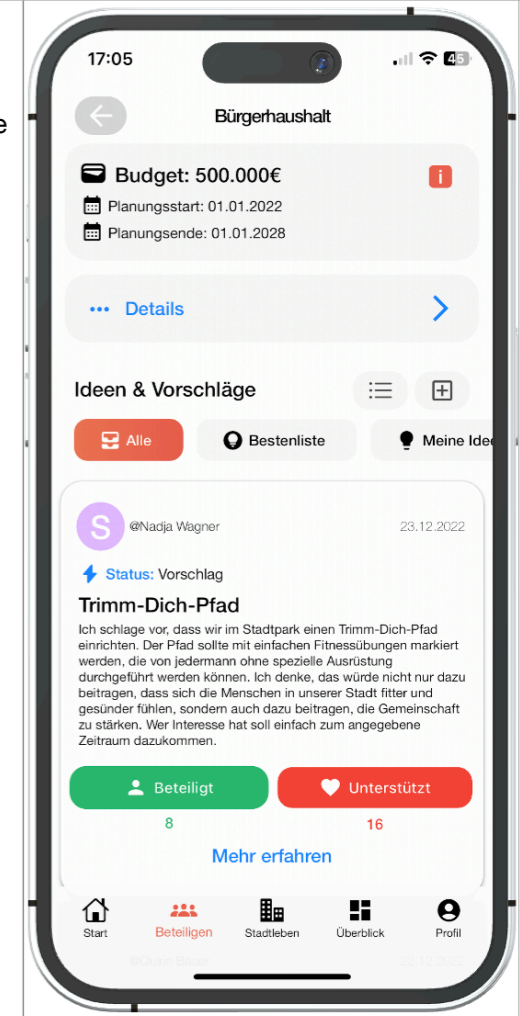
e

17:05

45

Bürgerhaushalt

Budget: 500.000€

i

Planungsstart: 01.01.2022

Planungsende: 01.01.2028

Details

Ideen & Vorschläge

Alle

Bestenliste

Meine Ide

S

@Nadja Wagner

23.12.2022

Status: Vorschlag

Trimm-Dich-Pfad

Ich schlage vor, dass wir im Stadtpark einen Trimm-Dich-Pfad einrichten. Der Pfad sollte mit einfachen Fitnessübungen markiert werden, die von jedermann ohne spezielle Ausrüstung durchgeführt werden können. Ich denke, das würde nicht nur dazu beitragen, dass sich die Menschen in unserer Stadt fitter und gesünder fühlen, sondern auch dazu beitragen, die Gemeinschaft zu stärken. Wer Interesse hat soll einfach zum angegebene Zeitraum dazukommen.

Beteiligt

Unterstützt

8

16

Mehr erfahren

@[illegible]

23.12.2022

Start

Beteiligen

Stadtleben

Überblick

Profil